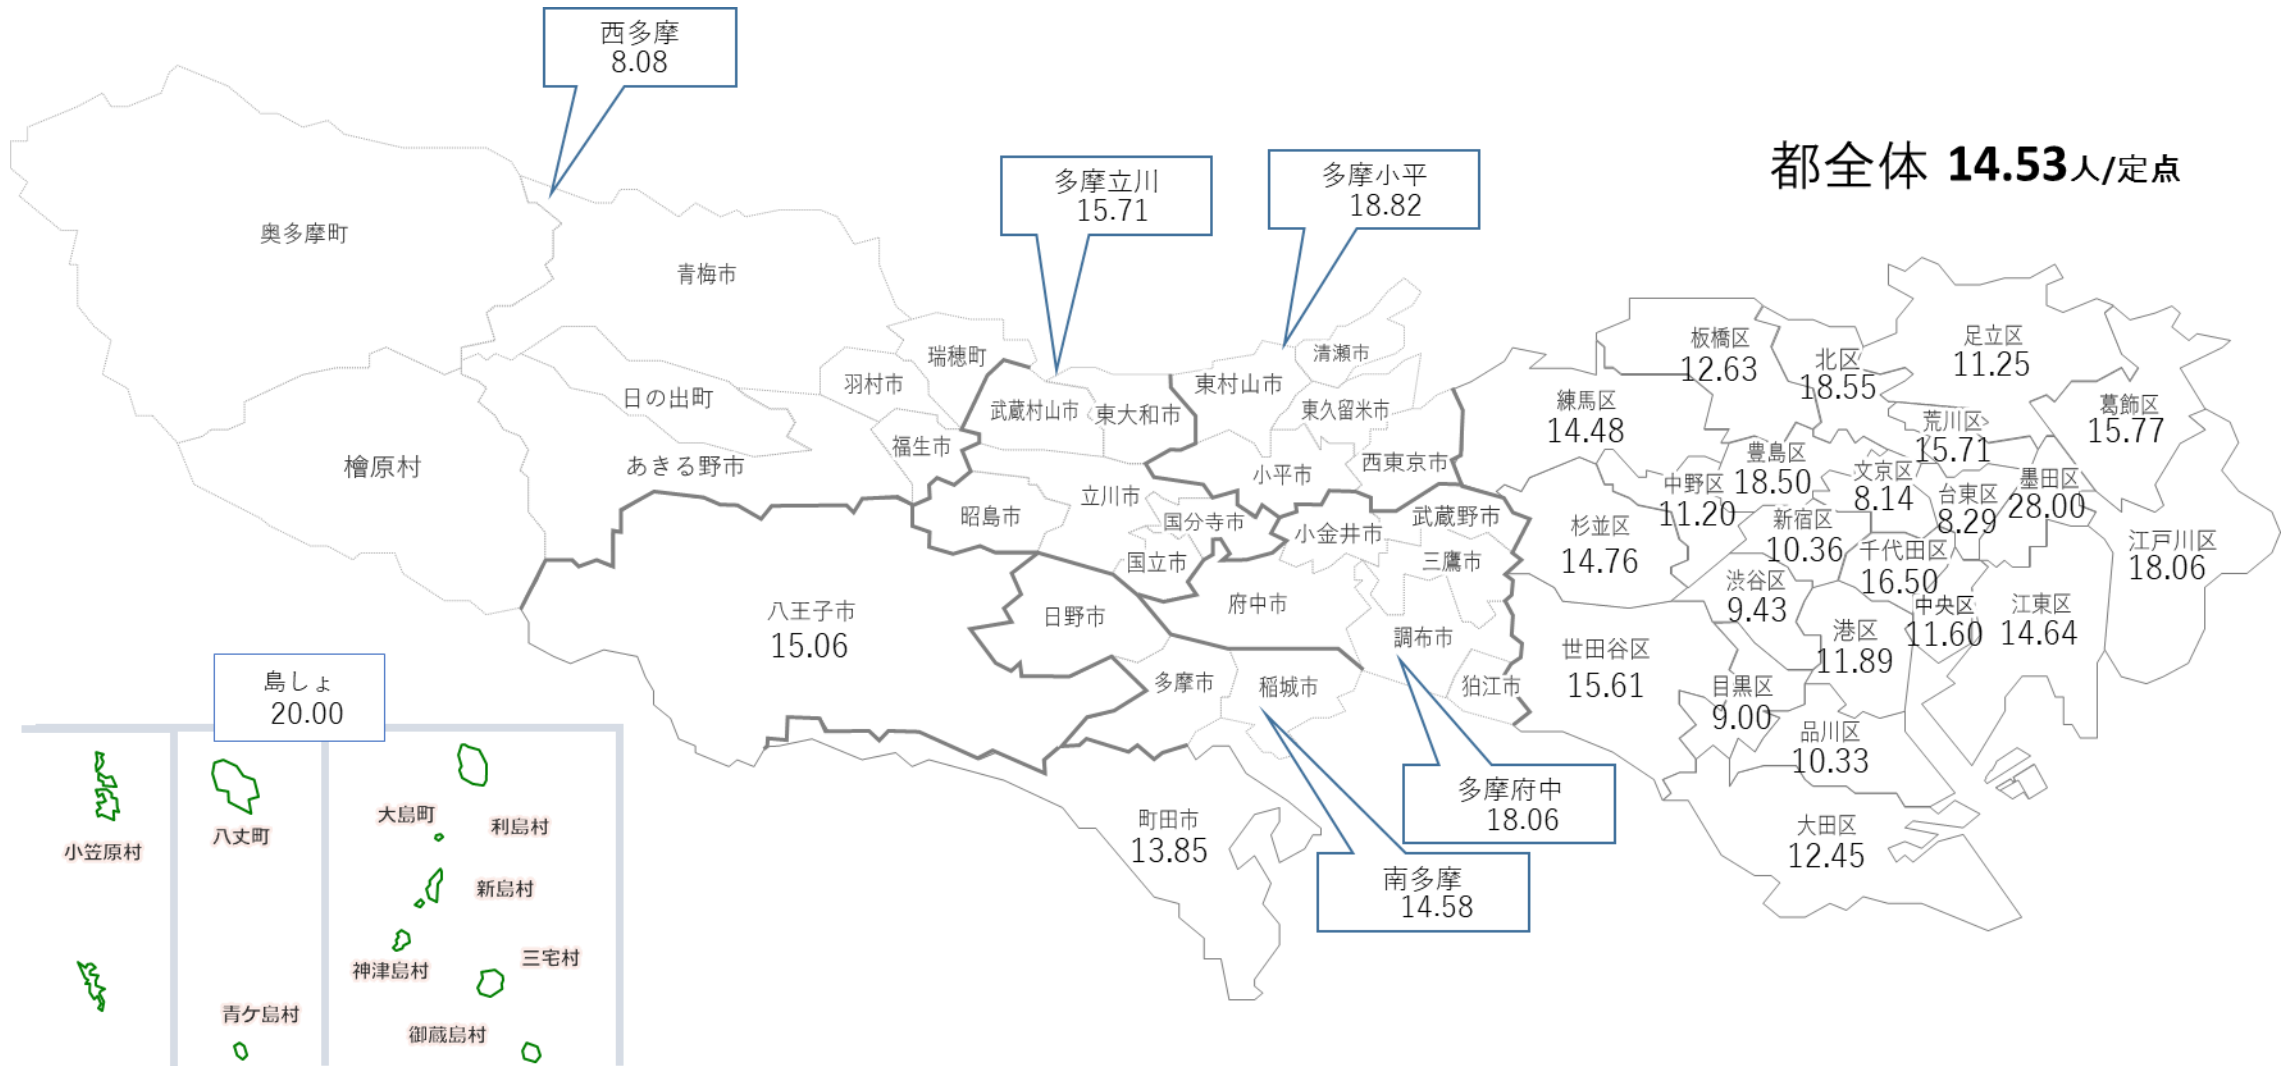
西多摩
8.08

多摩立川
15.71

多摩小平
18.82

都全体 14.53人/定点

奥多摩町
青梅市
瑞穂町
羽村市
日の出町
檜原村
あきる野市
福生市
武蔵村山市
東大和市
東村山市
清瀬市
東久留米市
西東京市
小平市
立川市
昭島市
国分寺市
小金井市
武蔵野市
三鷹市
国立市
府中市
日野市
八王子市
15.06
調布市
多摩市
稲城市
狛江市
町田市
13.85

板橋区
12.63
北区
18.55
足立区
11.25
練馬区
14.48
荒川区
15.71
葛飾区
15.77
豊島区
18.50
中野区
11.20
文京区
8.14
台東区
8.29
墨田区
28.00
杉並区
14.76
新宿区
10.36
千代田区
16.50
江戸川区
18.06
渋谷区
9.43
中央区
11.60
江東区
14.64
港区
11.89
世田谷区
15.61
目黒区
9.00
品川区
10.33
大田区
12.45

多摩府中
18.06

南多摩
14.58

島しょ
20.00

小笠原村
八丈町
青ケ島村
大島町
利島村
新島村
神津島村
三宅村
御蔵島村